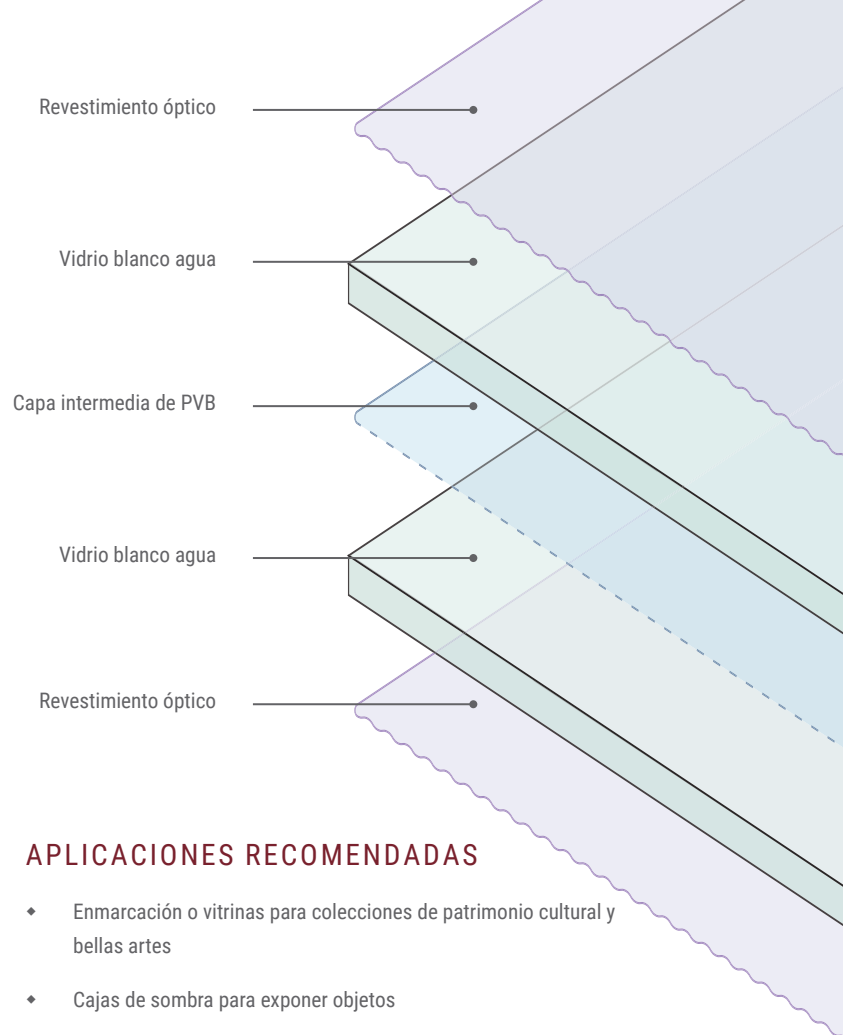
Revestimiento óptico

Vidrio blanco agua

Capa intermedia de PVB

Vidrio blanco agua

Revestimiento óptico

APLICACIONES RECOMENDADAS

- Enmarcación o vitrinas para colecciones de patrimonio cultural y bellas artes
- Cajas de sombra para exponer objetos